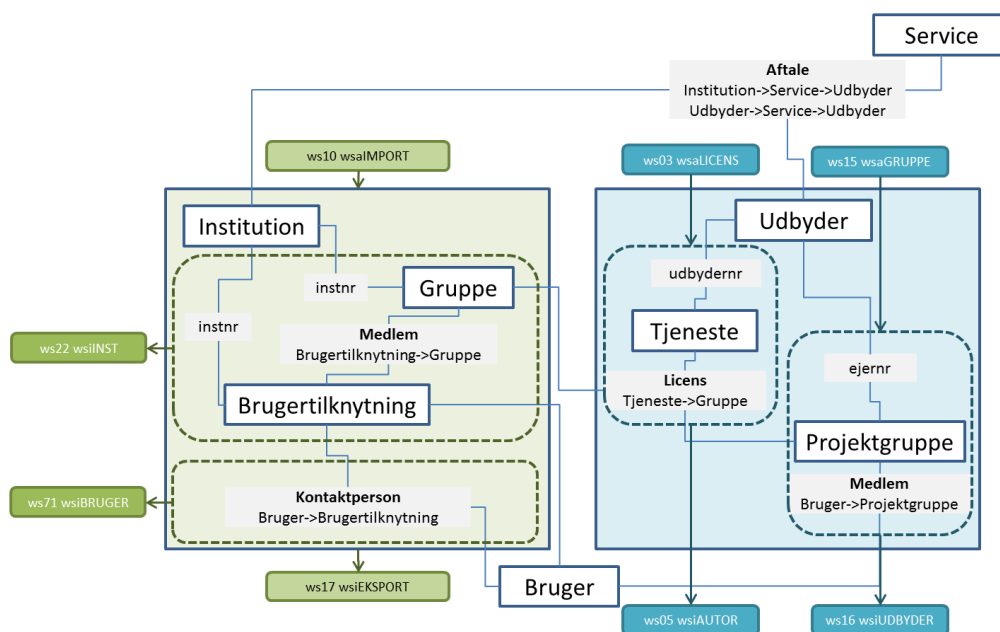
Service

Aftale
Institution->Service->Udbyder
Udbyder->Service->Udbyder

ws10 wsaIMPORT

ws03 wsaLICENS

ws15 wsaGRUPPE

Institution

Udbyder

udbydernr

instnr

Gruppe

instnr

Tjeneste

ws22 wsiINST

Medlem
Brugertilknytning->Gruppe

ejernr

Licens
Tjeneste->Gruppe

Brugertilknytning

Projektgruppe

Medlem
Bruger->Projektgruppe

ws71 wsiBRUGER

Kontaktperson
Bruger->Brugertilknytning

ws17 wsiEKSPORT

Bruger

ws05 wsiAUTOR

ws16 wsiUDBYDER